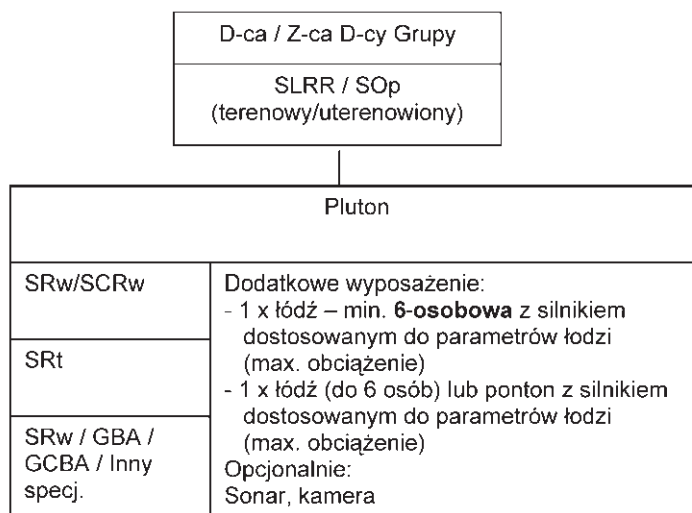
D-ca / Z-ca D-cy Grupy

SLRR / SOp
(terenowy/uterenowiony)

Pluton

| | |
|---|---|
| SRw/SCRw | Dodatkowe wyposażenie:<br>- 1 x łódź – min. **6-osobowa** z silnikiem dostosowanym do parametrów łodzi (max. obciążenie)<br>- 1 x łódź (do 6 osób) lub ponton z silnikiem dostosowanym do parametrów łodzi (max. obciążenie)<br>Opcjonalnie:<br>Sonar, kamera |
| SRt | |
| SRw / GBA / GCBA / Inny specj. | |